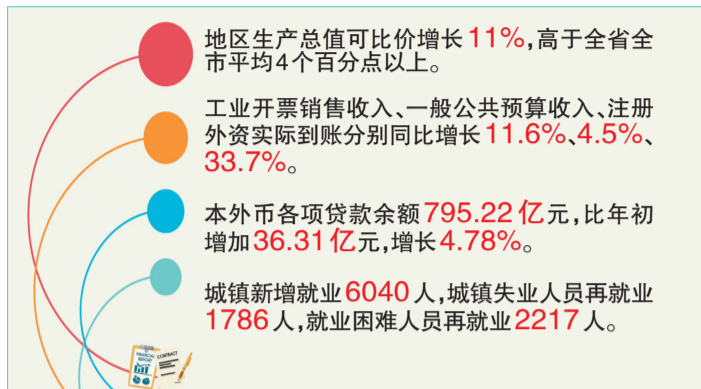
地区生产总值可比价增长11%,高于全省全市平均4个百分点以上。

工业开票销售收入、一般公共预算收入、注册外资实际到账分别同比增长11.6%、4.5%、33.7%。

本外币各项贷款余额795.22亿元,比年初增加36.31亿元,增长4.78%。

城镇新增就业6040人,城镇失业人员再就业1786人,就业困难人员再就业2217人。

FINANCIAL REPORT
CONTRACT